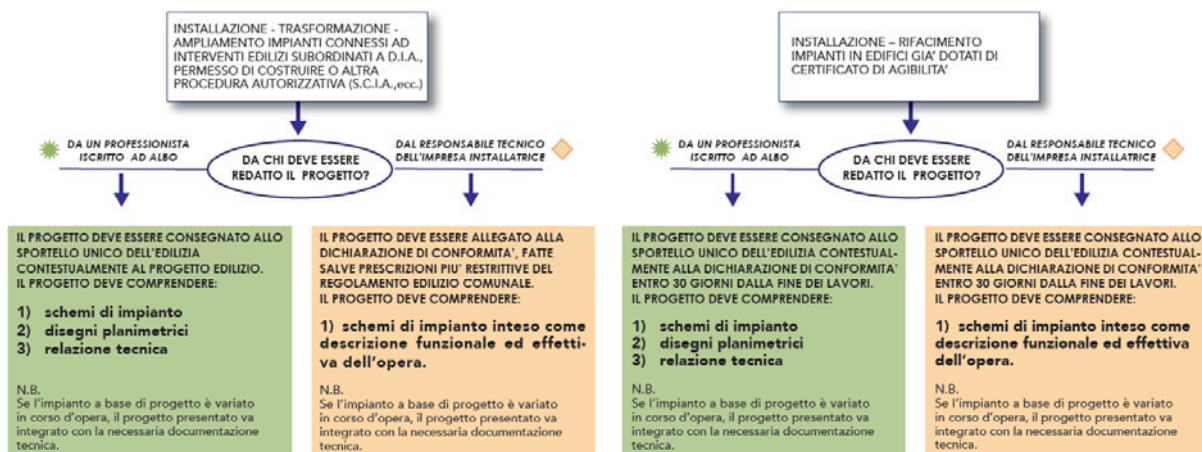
INSTALLAZIONE - TRASFORMAZIONE - AMPLIAMENTO IMPIANTI CONNESSI AD INTERVENTI EDILIZI SUBORDINATI A D.I.A., PERMESSO DI COSTRUIRE O ALTRA PROCEDURA AUTORIZZATIVA (S.C.I.A.,ecc.)

DA UN PROFESSIONISTA ISCRITTO AD ALBO

DA CHI DEVE ESSERE REDATTO IL PROGETTO?

DAL RESPONSABILE TECNICO DELL'IMPRESA INSTALLATRICE

IL PROGETTO DEVE ESSERE CONSEGNATO ALLO SPORTELLO UNICO DELL'EDILIZIA CONTESTUALMENTE AL PROGETTO EDILIZIO.
IL PROGETTO DEVE COMPRENDERE:

1) schemi di impianto
2) disegni planimetrici
3) relazione tecnica

N.B.
Se l'impianto a base di progetto è variato in corso d'opera, il progetto presentato va integrato con la necessaria documentazione tecnica.

IL PROGETTO DEVE ESSERE ALLEGATO ALLA DICHIARAZIONE DI CONFORMITA', FATTE SALVE PRESCRIZIONI PIU' RESTRITIVE DEL REGOLAMENTO EDILIZIO COMUNALE.
IL PROGETTO DEVE COMPRENDERE:

1) schemi di impianto inteso come descrizione funzionale ed effettiva dell'opera.

N.B.
Se l'impianto a base di progetto è variato in corso d'opera, il progetto presentato va integrato con la necessaria documentazione tecnica.

INSTALLAZIONE – RIFACIMENTO IMPIANTI IN EDIFICI GIA' DOTATI DI CERTIFICATO DI AGIBILITA'

DA UN PROFESSIONISTA ISCRITTO AD ALBO

DA CHI DEVE ESSERE REDATTO IL PROGETTO?

DAL RESPONSABILE TECNICO DELL'IMPRESA INSTALLATRICE

IL PROGETTO DEVE ESSERE CONSEGNATO ALLO SPORTELLO UNICO DELL'EDILIZIA CONTESTUALMENTE ALLA DICHIARAZIONE DI CONFORMITA' ENTRO 30 GIORNI DALLA FINE DEI LAVORI.
IL PROGETTO DEVE COMPRENDERE:

1) schemi di impianto
2) disegni planimetrici
3) relazione tecnica

N.B.
Se l'impianto a base di progetto è variato in corso d'opera, il progetto presentato va integrato con la necessaria documentazione tecnica.

IL PROGETTO DEVE ESSERE CONSEGNATO ALLO SPORTELLO UNICO DELL'EDILIZIA CONTESTUALMENTE ALLA DICHIARAZIONE DI CONFORMITA' ENTRO 30 GIORNI DALLA FINE DEI LAVORI.
IL PROGETTO DEVE COMPRENDERE:

1) schemi di impianto inteso come descrizione funzionale ed effettiva dell'opera.

N.B.
Se l'impianto a base di progetto è variato in corso d'opera, il progetto presentato va integrato con la necessaria documentazione tecnica.